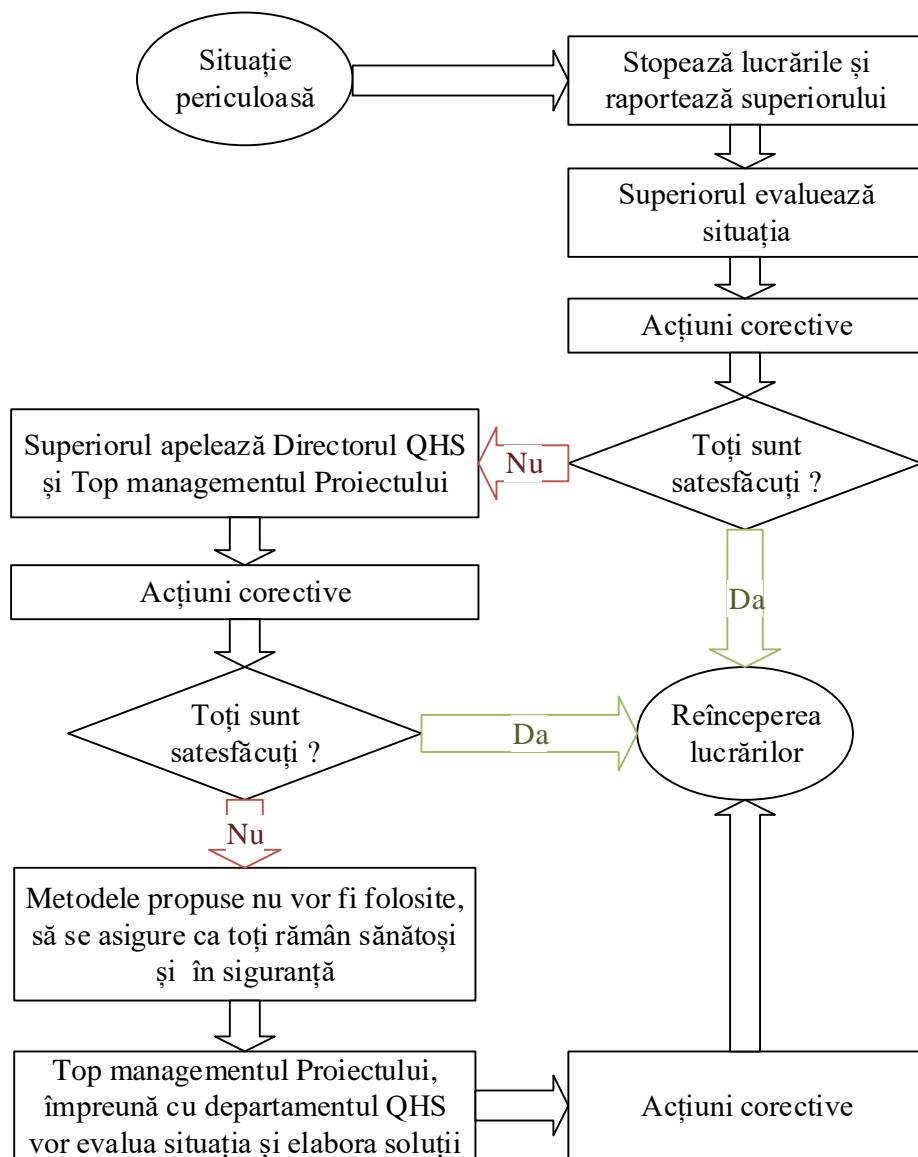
Situație periculoasă

Stopează lucrările și raportează superiorului

Superiorul evaluează situația

Acțiuni corective

Toți sunt satesfăcuți ?

Nu

Superiorul apelează Directorul QHS și Top managementul Proiectului

Da

Acțiuni corective

Toți sunt satesfăcuți ?

Da

Reînceperea lucrărilor

Nu

Metodele propuse nu vor fi folosite, să se asigure ca toți rămân sănătoși și în siguranță

Top managementul Proiectului, împreună cu departamentul QHS vor evalua situația și elabora soluții

Acțiuni corective